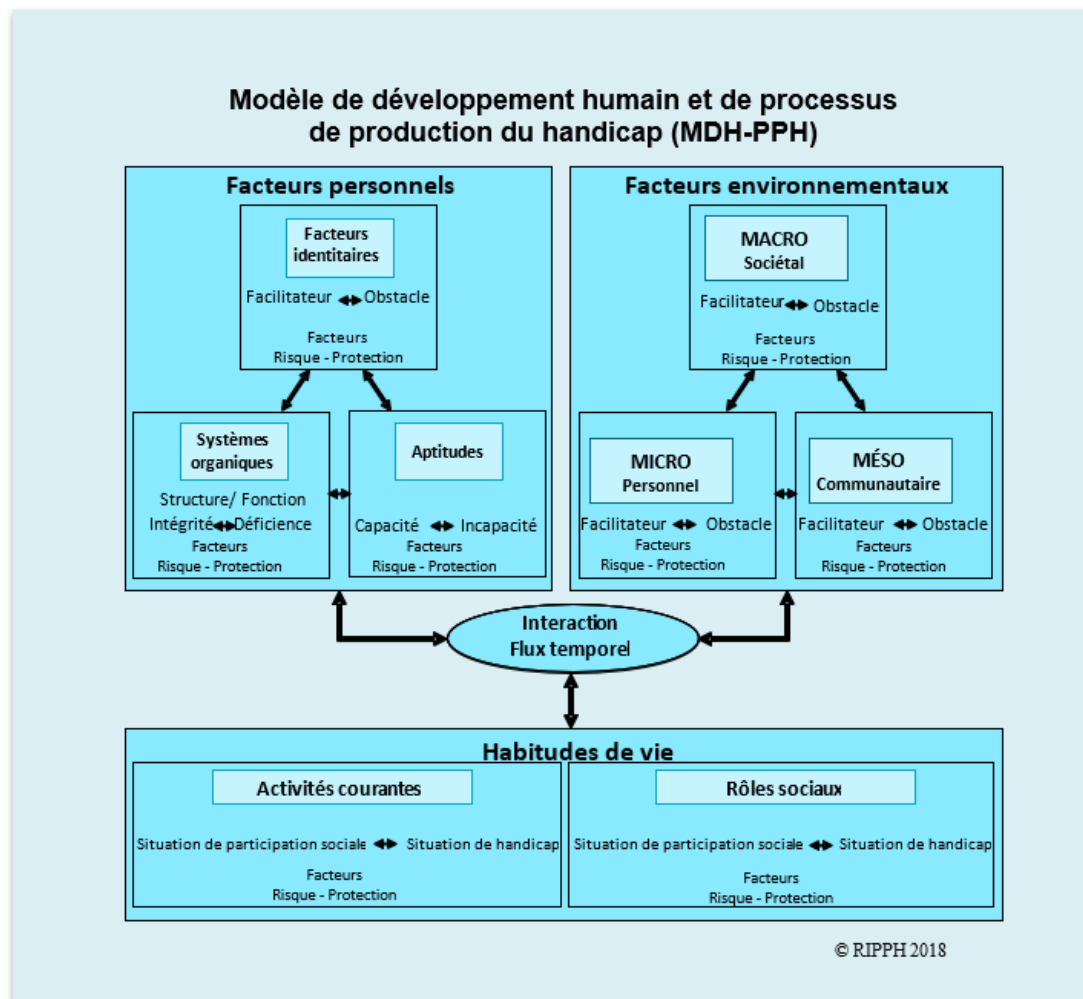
Modèle de développement humain et de processus de production du handicap (MDH-PPH)

Facteurs personnels

Facteurs identitaires

Facilitateur ↔ Obstacle

Facteurs
Risque - Protection

Systèmes organiques

Structure/ Fonction
Intégrité ↔ Déficience
Facteurs
Risque - Protection

Aptitudes

Capacité ↔ Incapacité
Facteurs
Risque - Protection

Facteurs environnementaux

MACRO
Sociétal

Facilitateur ↔ Obstacle

Facteurs
Risque - Protection

MICRO
Personnel

Facilitateur ↔ Obstacle
Facteurs
Risque - Protection

MÉSO
Communautaire

Facilitateur ↔ Obstacle
Facteurs
Risque - Protection

Interaction
Flux temporel

Habitudes de vie

Activités courantes

Situation de participation sociale ↔ Situation de handicap

Facteurs
Risque - Protection

Rôles sociaux

Situation de participation sociale ↔ Situation de handicap

Facteurs
Risque - Protection

© RIPPH 2018